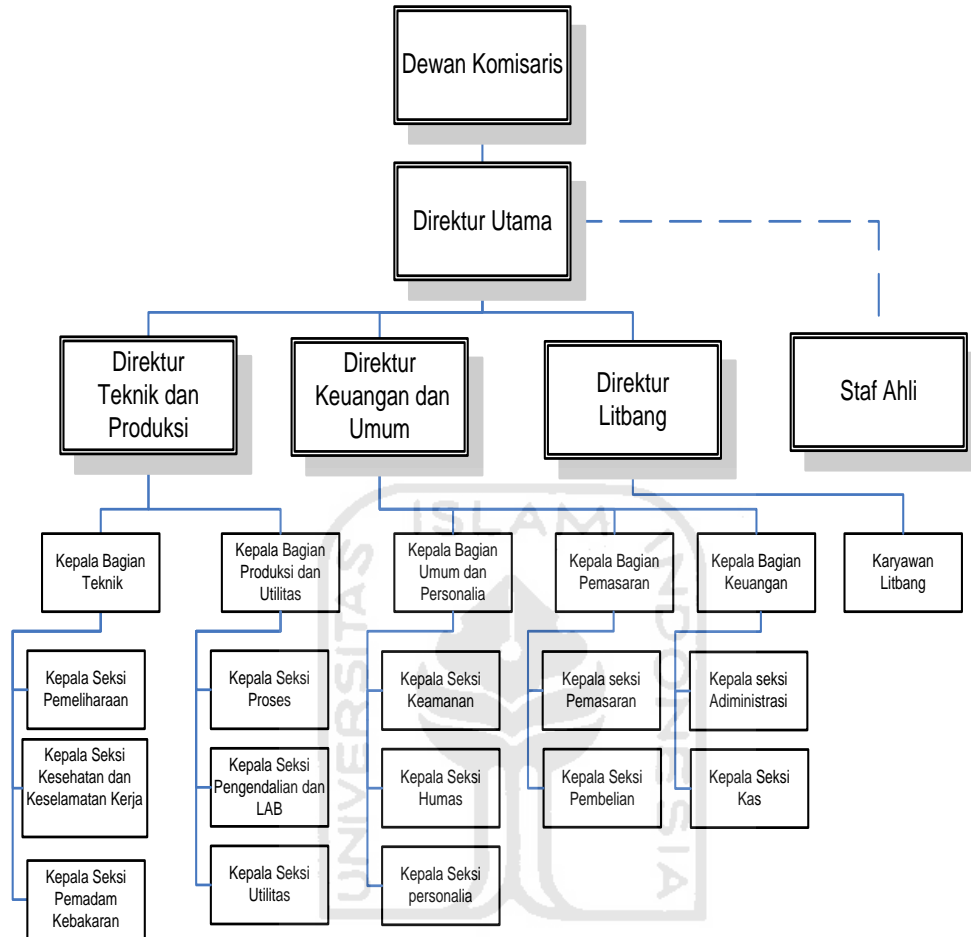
Dewan Komisaris

Direktur Utama

Direktur Teknik dan Produksi

Direktur Keuangan dan Umum

Direktur Litbang

Staf Ahli

Kepala Bagian Teknik

Kepala Bagian Produksi dan Utilitas

Kepala Bagian Umum dan Personalia

Kepala Bagian Pemasaran

Kepala Bagian Keuangan

Karyawan Litbang

Kepala Seksi Pemeliharaan

Kepala Seksi Kesehatan dan Keselamatan Kerja

Kepala Seksi Pemadam Kebakaran

Kepala Seksi Proses

Kepala Seksi Pengendalian dan LAB

Kepala Seksi Utilitas

Kepala Seksi Keamanan

Kepala Seksi Humas

Kepala Seksi personalia

Kepala seksi Pemasaran

Kepala Seksi Pembelian

Kepala seksi Adiministrasi

Kepala Seksi Kas

ISLAM INDONESIA UNIVERSITAS